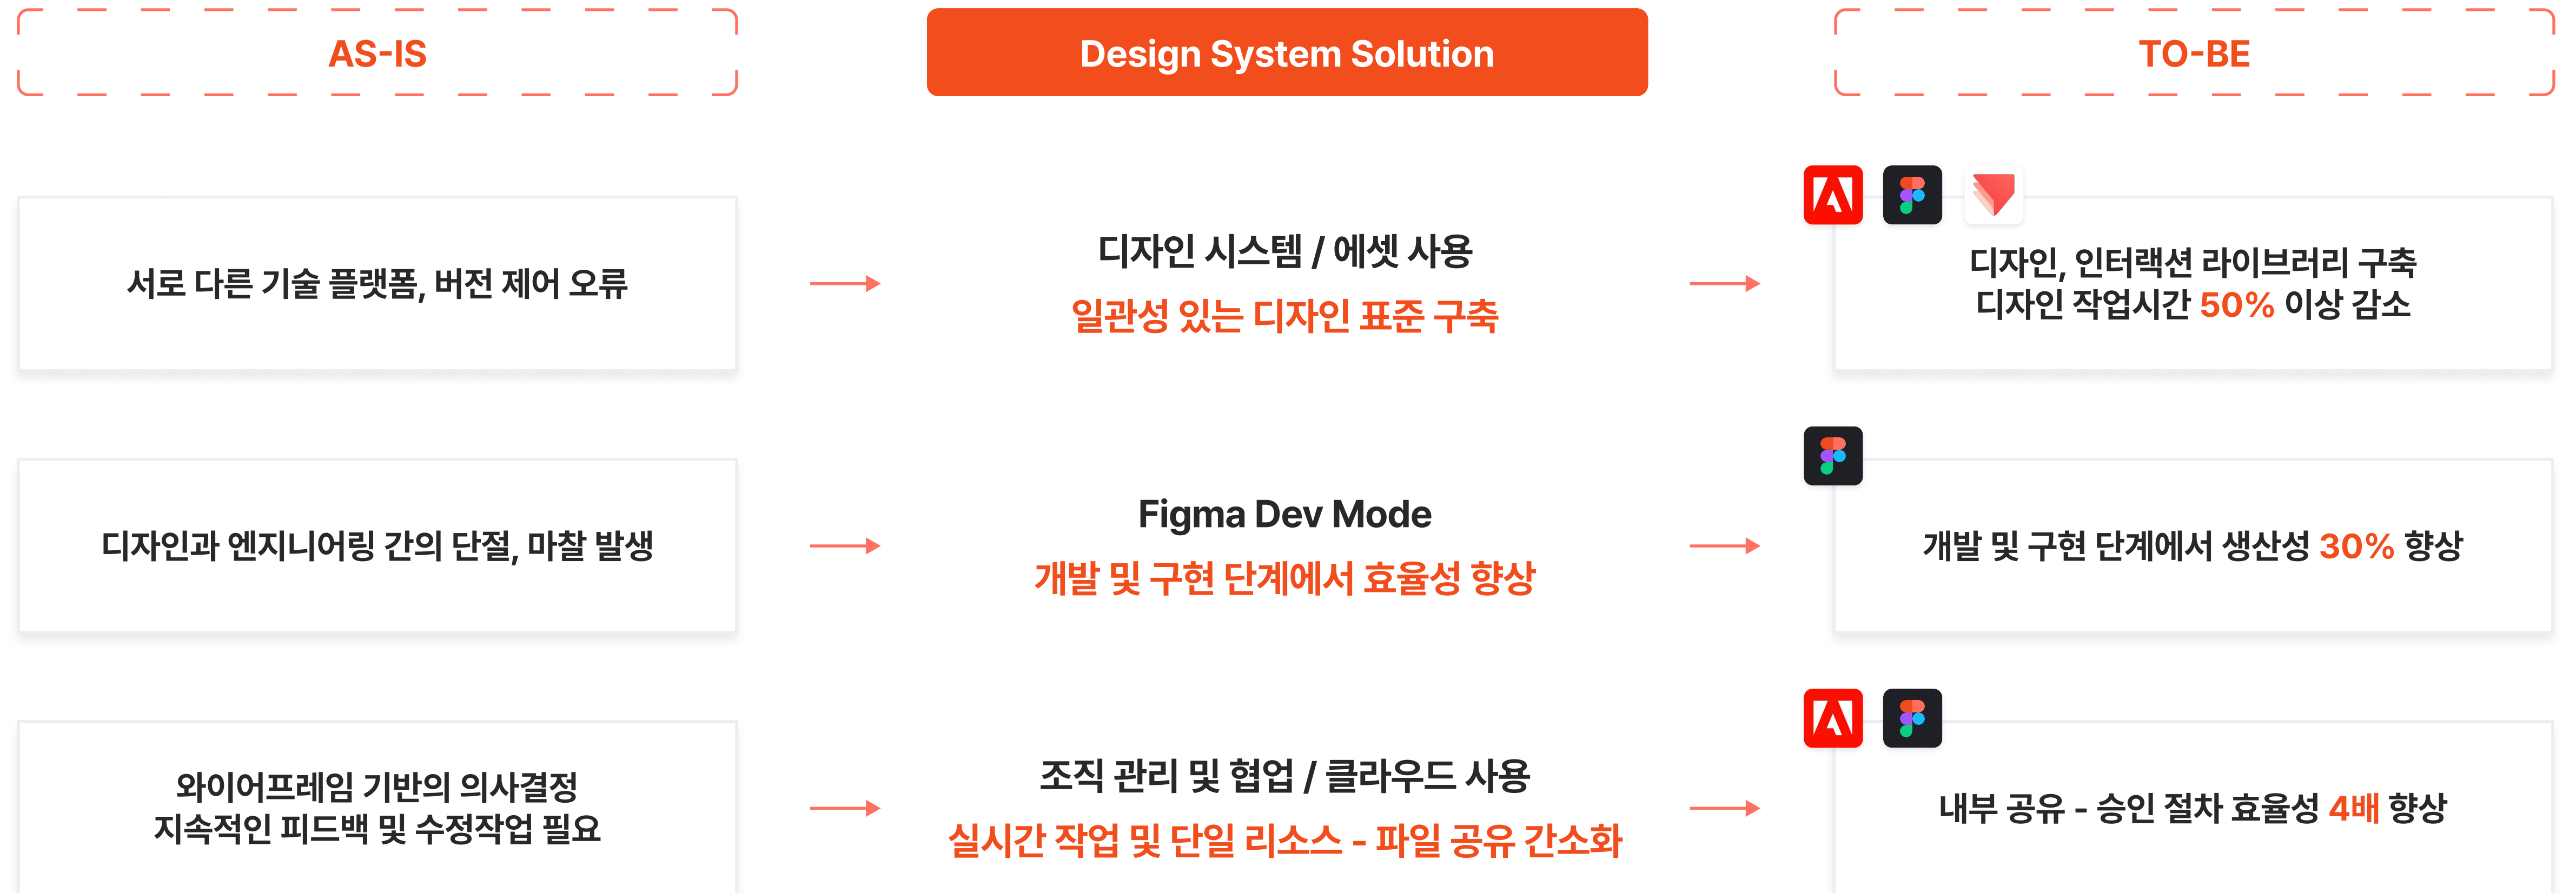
AS-IS

Design System Solution

TO-BE

서로 다른 기술 플랫폼, 버전 제어 오류

디자인 시스템 / 에셋 사용
일관성 있는 디자인 표준 구축

디자인, 인터랙션 라이브러리 구축
디자인 작업시간 50% 이상 감소

디자인과 엔지니어링 간의 단절, 마찰 발생

Figma Dev Mode
개발 및 구현 단계에서 효율성 향상

개발 및 구현 단계에서 생산성 30% 향상

와이어프레임 기반의 의사결정
지속적인 피드백 및 수정작업 필요

조직 관리 및 협업 / 클라우드 사용
실시간 작업 및 단일 리소스 - 파일 공유 간소화

내부 공유 - 승인 절차 효율성 4배 향상